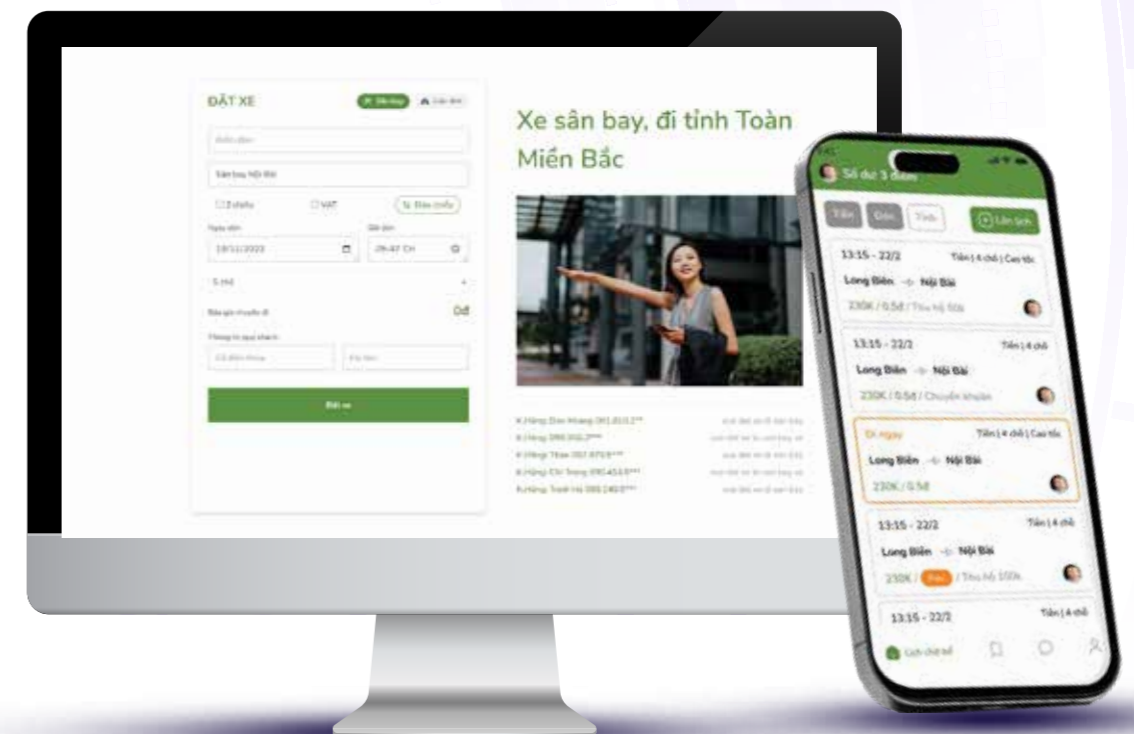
ĐẶT XE

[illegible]

Sân bay Nội Bài

2 chiều

VAT

Đảo chiều

Ngày đón

Giờ đón

18/11/2023

09:47 CH

5 chỗ

0đ

Đặt xe

Xe sân bay, đi tỉnh Toàn Miền Bắc

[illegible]

Số dư 3 điểm

Tiền

Đảo

Tỉnh

Lên lịch

13:15 - 22/2

Tiền | 4 chỗ | Cao tốc

Long Biên → Nội Bài

230K / 0.5đ / Thu hộ 50k

13:15 - 22/2

Tiền | 4 chỗ

Long Biên → Nội Bài

230K / 0.5đ / Chuyển khoản

Đi ngay

Tiền | 4 chỗ | Cao tốc

Long Biên → Nội Bài

230K / 0.5đ

13:15 - 22/2

Tiền | 4 chỗ

Long Biên → Nội Bài

230K / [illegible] / Thu hộ 100k

13:15 - 22/2

Tiền | 4 chỗ

Lịch chờ xế